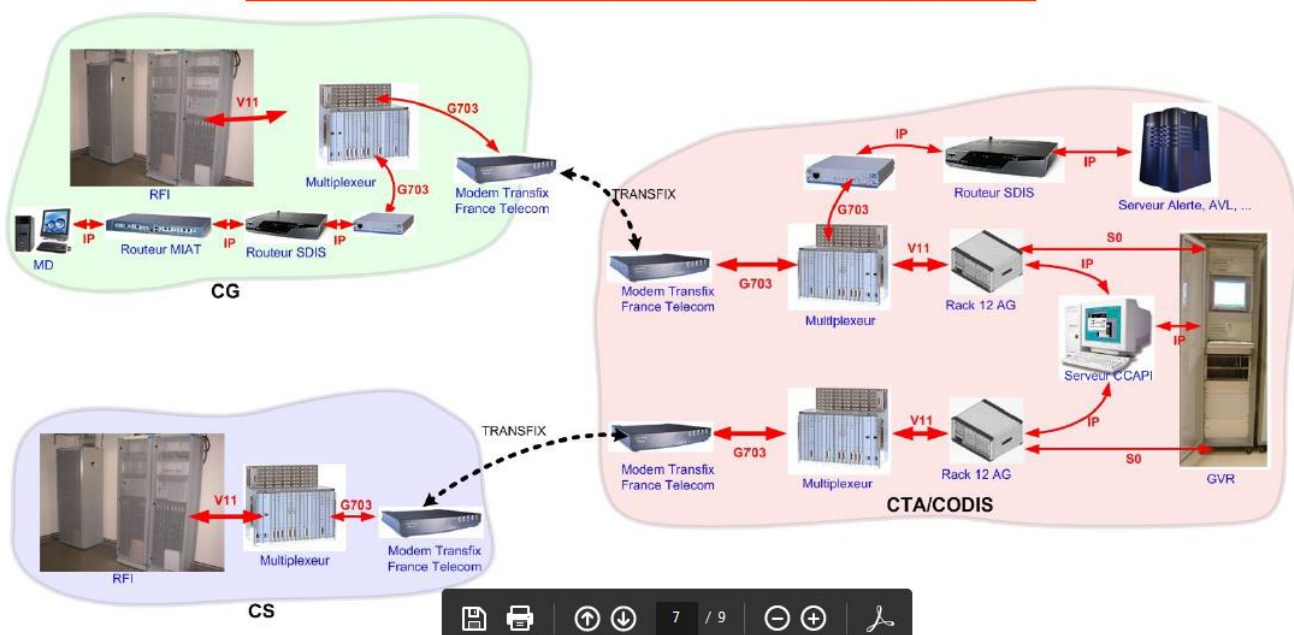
V11

G703

RFI

Multiplexeur

G703

Modem Transfix France Telecom

TRANSFIX

MD

IP

Routeur MIAT

IP

Routeur SDIS

IP

CG

IP

Routeur SDIS

IP

Serveur Alerte, AVL, ...

G703

Modem Transfix France Telecom

G703

V11

Multiplexeur

Rack 12 AG

S0

IP

Serveur CCAPI

IP

TRANSFIX

Modem Transfix France Telecom

G703

Multiplexeur

V11

Rack 12 AG

IP

S0

GVR

CTA/CODIS

V11

G703

RFI

Multiplexeur

Modem Transfix France Telecom

CS

7 / 9